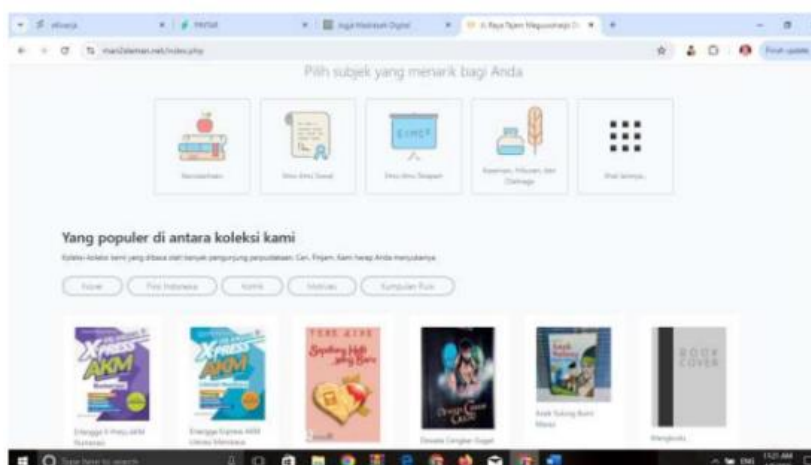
Pilih subjek yang menarik bagi Anda

Kesusastraan

Ilmu-ilmu Sosial

Ilmu-ilmu Terapan

Kesenian, Hiburan, dan Olahraga

Lihat lainnya

Yang populer di antara koleksi kami

Koleksi-koleksi kami yang dibaca oleh banyak pengunjung perpustakaan. Cari, Pinjam. Kami harap Anda menyukainya.

Novel

Fiksi Indonesia

Komik

Motivasi

Kumpulan Puisi

XPRESS AKM

XPRESS AKM

TERE LIYE

BOOK COVER

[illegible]

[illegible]

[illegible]

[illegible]

Anak Sulung Bumi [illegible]

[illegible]